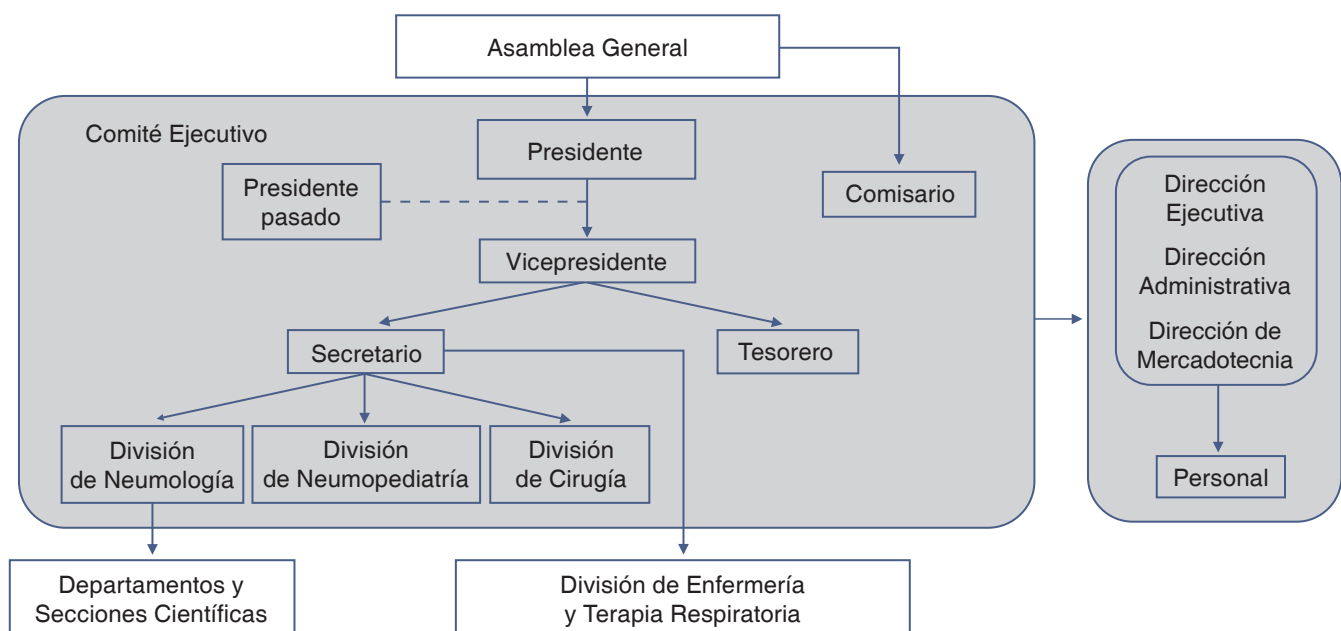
Asamblea General

Comité Ejecutivo

Presidente

Presidente pasado

Comisario

Vicepresidente

Secretario

Tesorero

División de Neumología

División de Neumopediatría

División de Cirugía

Dirección Ejecutiva

Dirección Administrativa

Dirección de Mercadotecnia

Personal

Departamentos y Secciones Científicas

División de Enfermería y Terapia Respiratoria